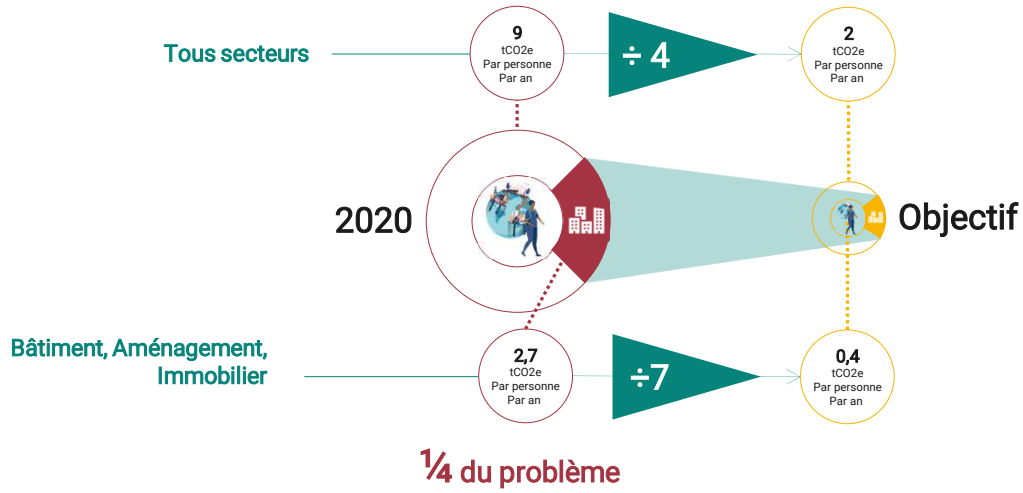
Tous secteurs

9
tCO2e
Par personne
Par an

÷ 4

2
tCO2e
Par personne
Par an

2020

Objectif

Bâtiment, Aménagement, Immobilier

2,7
tCO2e
Par personne
Par an

÷7

0,4
tCO2e
Par personne
Par an

¼ du problème